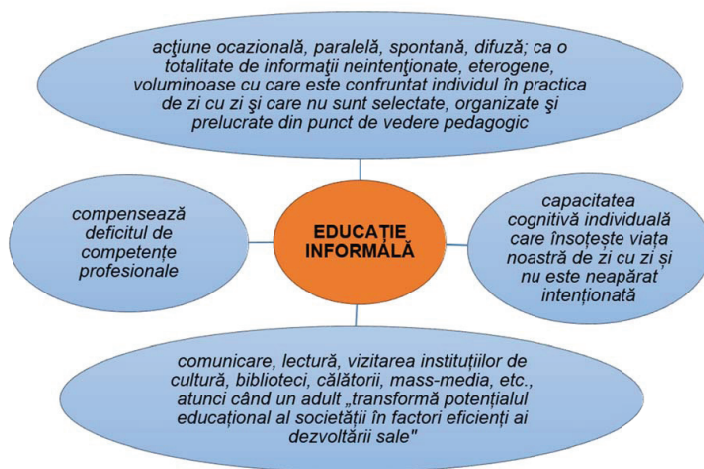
acţiune ocazională, paralelă, spontană, difuză; ca o totalitate de informaţii neintenţionate, eterogene, voluminoase cu care este confruntat individul în practica de zi cu zi şi care nu sunt selectate, organizate şi prelucrate din punct de vedere pedagogic

compensează deficitul de competențe profesionale

EDUCAȚIE INFORMALĂ

capacitatea cognitivă individuală care însoțește viața noastră de zi cu zi și nu este neapărat intenționată

comunicare, lectură, vizitarea instituțiilor de cultură, biblioteci, călătorii, mass-media, etc., atunci când un adult „transformă potențialul educațional al societății în factori eficienți ai dezvoltării sale"